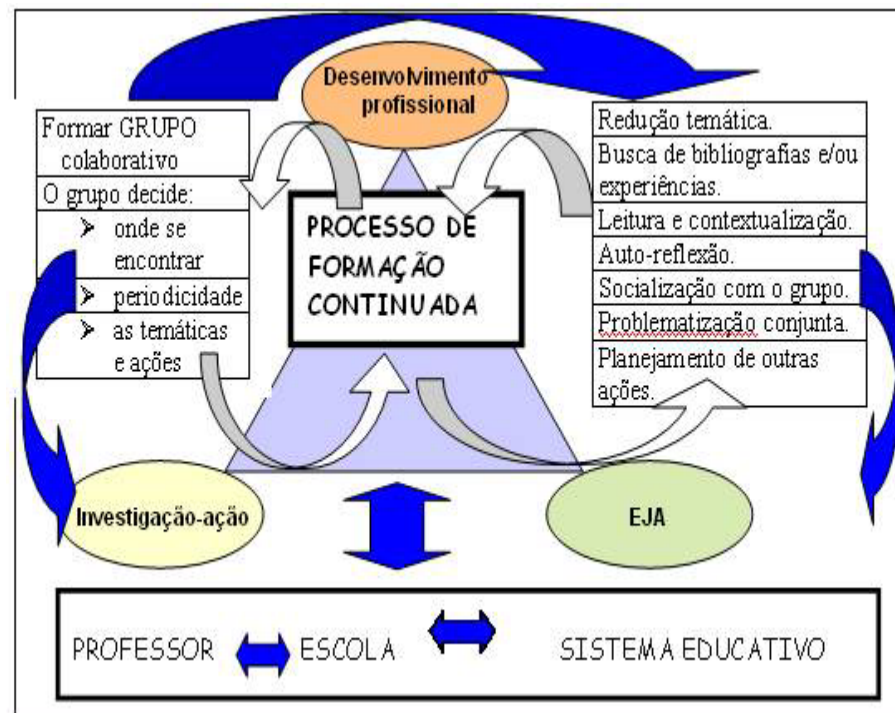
Desenvolvimento profissional

Formar GRUPO colaborativo
O grupo decide:
➢ onde se encontrar
➢ periodicidade
➢ as temáticas e ações

PROCESSO DE FORMAÇÃO CONTINUADA

Redução temática.
Busca de bibliografias e/ou experiências.
Leitura e contextualização.
Auto-reflexão.
Socialização com o grupo.
Problematização conjunta.
Planejamento de outras ações.

Investigação-ação

EJA

PROFESSOR ESCOLA SISTEMA EDUCATIVO